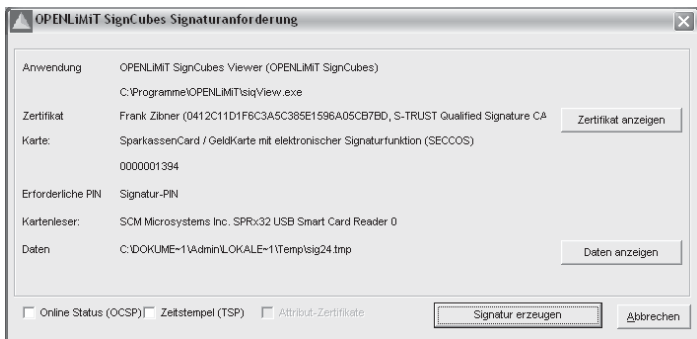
OPENLiMiT SignCubes Signaturanforderung

| | |
|---|---|
| Anwendung | OPENLiMiT SignCubes Viewer (OPENLiMiT SignCubes) |
| | C:\Programme\OPENLiMiT\siqView.exe |
| Zertifikat | Frank Zibner (0412C11D1F6C3A5C385E1596A05CB7BD, S-TRUST Qualified Signature CA |
| Karte: | SparkassenCard / GeldKarte mit elektronischer Signaturfunktion (SECCOS) |
| | 0000001394 |
| Erforderliche PIN | Signatur-PIN |
| Kartenleser: | SCM Microsystems Inc. SPRx32 USB Smart Card Reader 0 |
| Daten | C:\DOKUME~1\Admin\LOKALE~1\Temp\sig24.tmp |

Zertifikat anzeigen

Daten anzeigen

Online Status (OCSP) Zeitstempel (TSP) Attribut-Zertifikate

Signatur erzeugen

Abbrechen